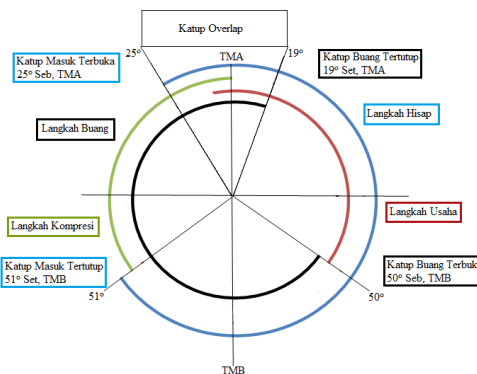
Katup Overlap

25°

TMA

19°

Katup Masuk Terbuka
25° Seb, TMA

Katup Buang Tertutup
19° Set, TMA

Langkah Hisap

Langkah Buang

Langkah Usaha

Langkah Kompresi

Katup Masuk Tertutup
51° Set, TMB

Katup Buang Terbuk
50° Seb, TMB

51°

50°

TMB